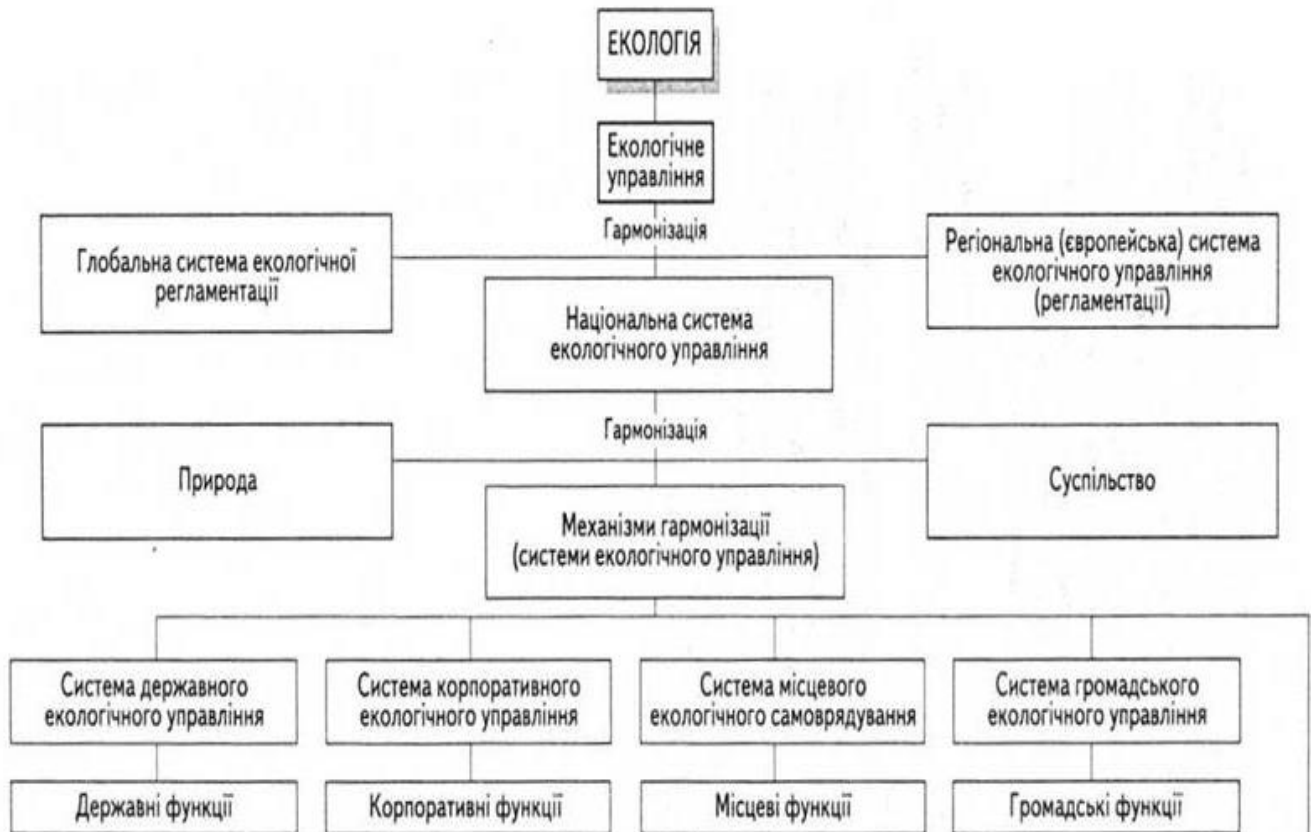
ЕКОЛОГІЯ

Екологічне управління

Гармонізація

Глобальна система екологічної регламентації

Регіональна (європейська) система екологічного управління (регламентації)

Національна система екологічного управління

Гармонізація

Природа

Суспільство

Механізми гармонізації (системи екологічного управління)

Система державного екологічного управління

Система корпоративного екологічного управління

Система місцевого екологічного самоврядування

Система громадського екологічного управління

Державні функції

Корпоративні функції

Місцеві функції

Громадські функції